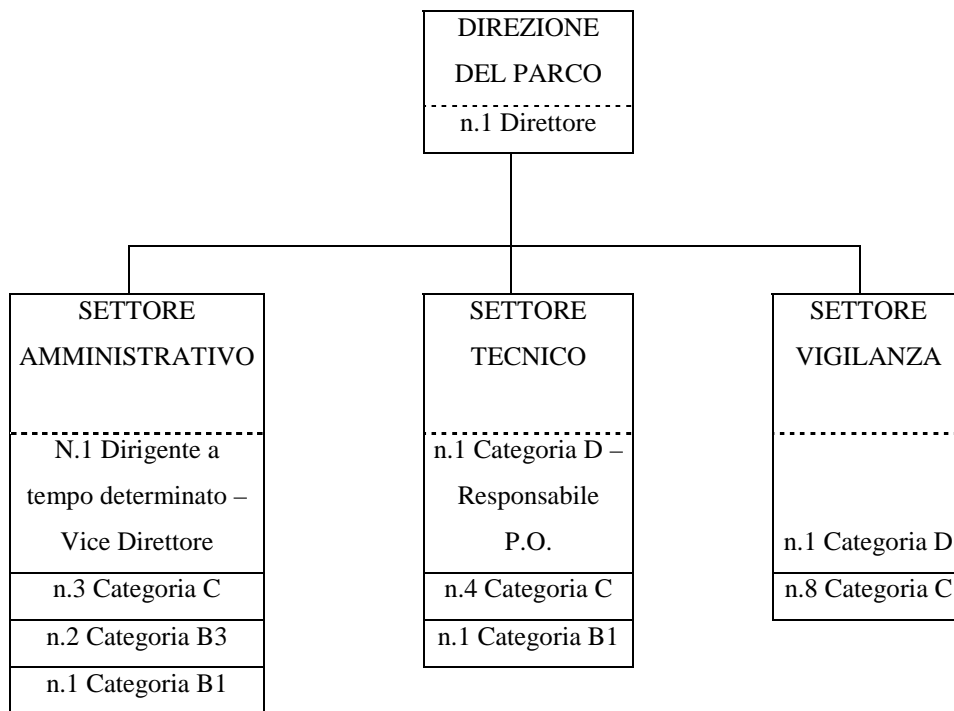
DIREZIONE DEL PARCO

n.1 Direttore

SETTORE AMMINISTRATIVO

N.1 Dirigente a tempo determinato – Vice Direttore

n.3 Categoria C

n.2 Categoria B3

n.1 Categoria B1

SETTORE TECNICO

n.1 Categoria D – Responsabile P.O.

n.4 Categoria C

n.1 Categoria B1

SETTORE VIGILANZA

n.1 Categoria D

n.8 Categoria C